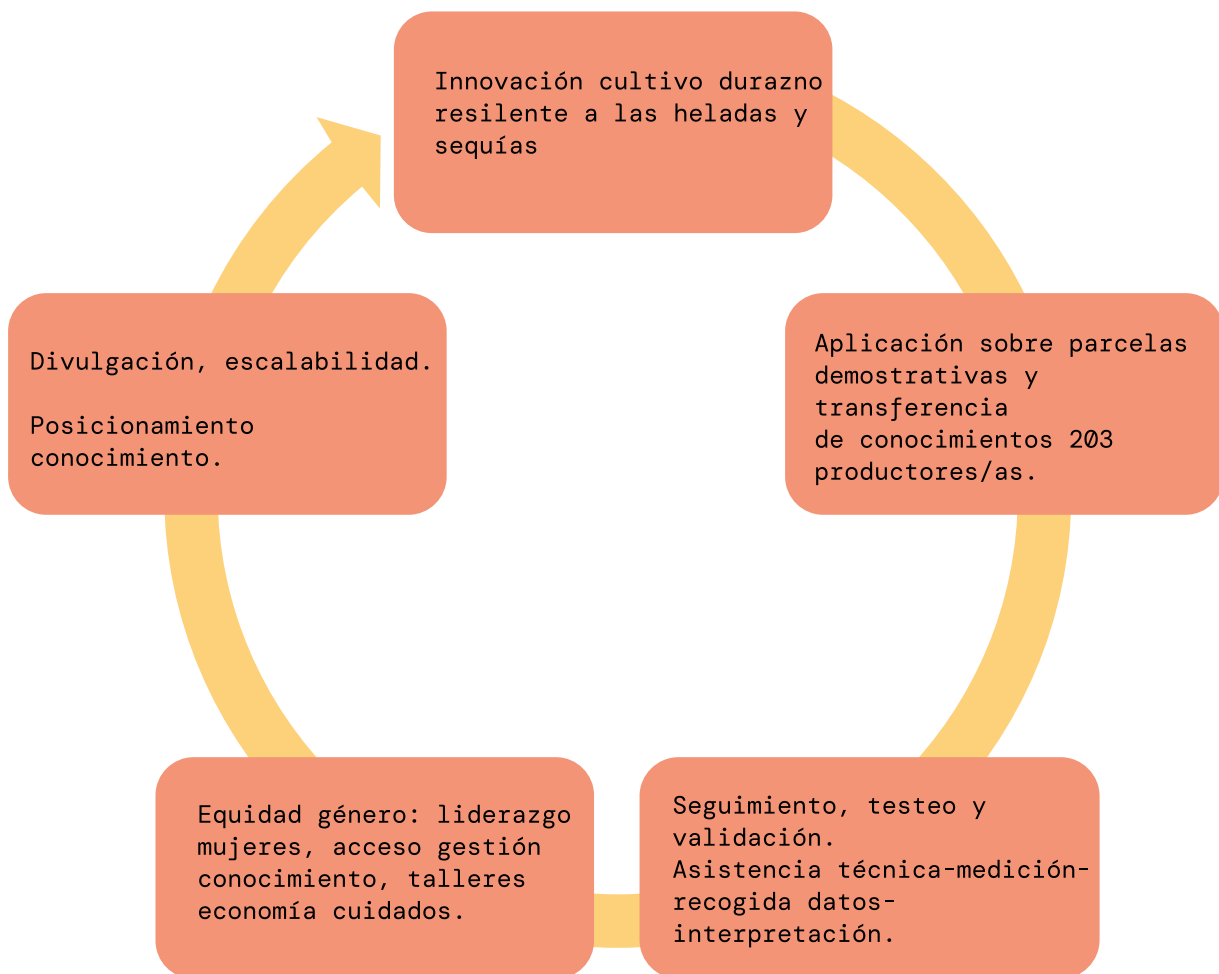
Innovación cultivo durazno resilente a las heladas y sequías

Aplicación sobre parcelas demostrativas y transferencia de conocimientos 203 productores/as.

Seguimiento, testeo y validación.
Asistencia técnica-medición-recogida datos-interpretación.

Equidad género: liderazgo mujeres, acceso gestión conocimiento, talleres economía cuidados.

Divulgación, escalabilidad.

Posicionamiento conocimiento.